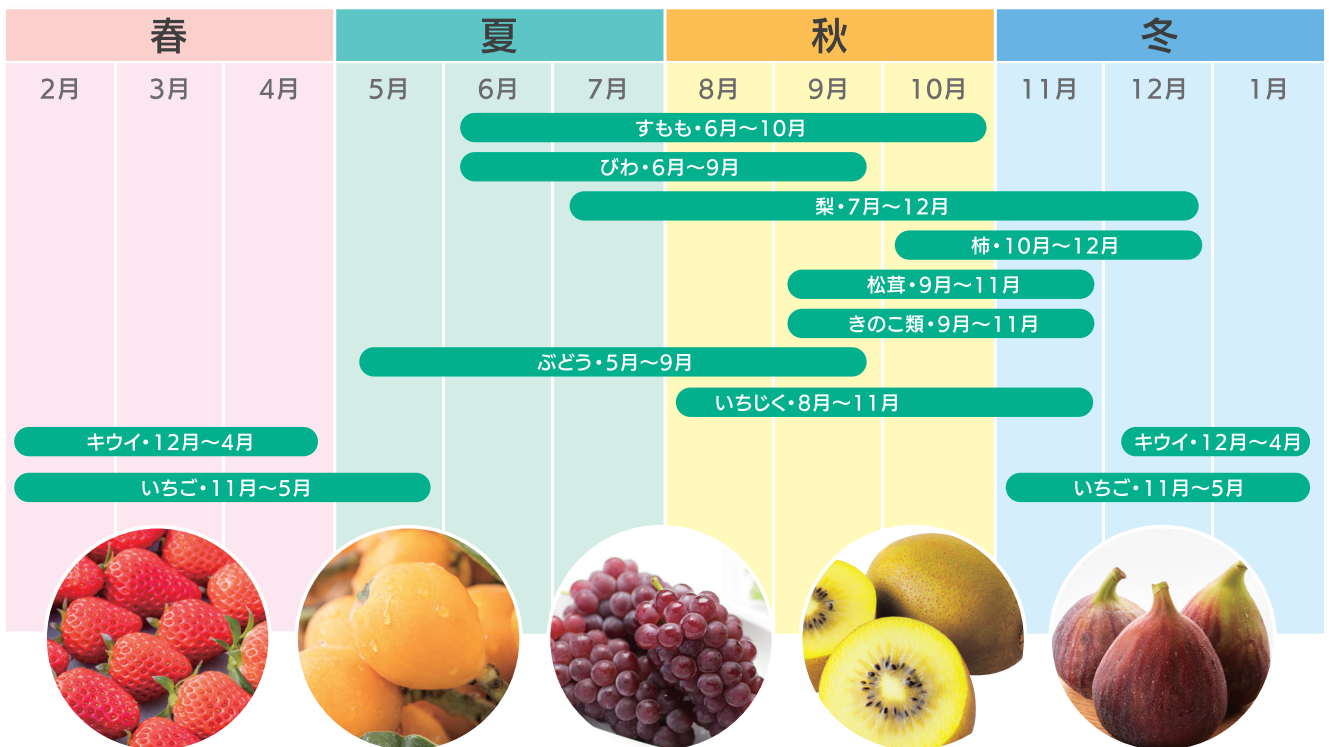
| 春 | | | 夏 | | | 秋 | | | 冬 | | |
|---|---|---|---|---|---|---|---|---|---|---|---|
| 2月 | 3月 | 4月 | 5月 | 6月 | 7月 | 8月 | 9月 | 10月 | 11月 | 12月 | 1月 |

すもも・6月〜10月

びわ・6月〜9月

梨・7月〜12月

柿・10月〜12月

松茸・9月〜11月

きのこ類・9月〜11月

ぶどう・5月〜9月

いちじく・8月〜11月

キウイ・12月〜4月

キウイ・12月〜4月

いちご・11月〜5月

いちご・11月〜5月